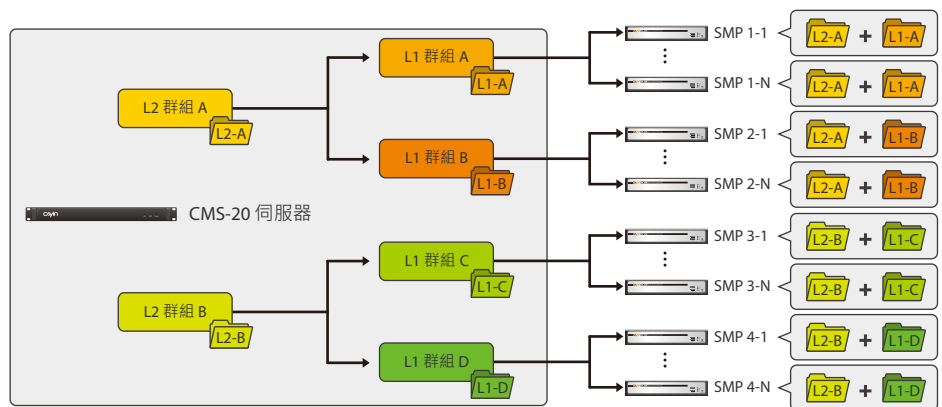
L2 群組 A
L2-A
L1 群組 A
L1-A
L1 群組 B
L1-B
CMS-20 伺服器
L2 群組 B
L2-B
L1 群組 C
L1-C
L1 群組 D
L1-D

SMP 1-1
L2-A + L1-A
SMP 1-N
L2-A + L1-A
SMP 2-1
L2-A + L1-B
SMP 2-N
L2-A + L1-B
SMP 3-1
L2-B + L1-C
SMP 3-N
L2-B + L1-C
SMP 4-1
L2-B + L1-D
SMP 4-N
L2-B + L1-D